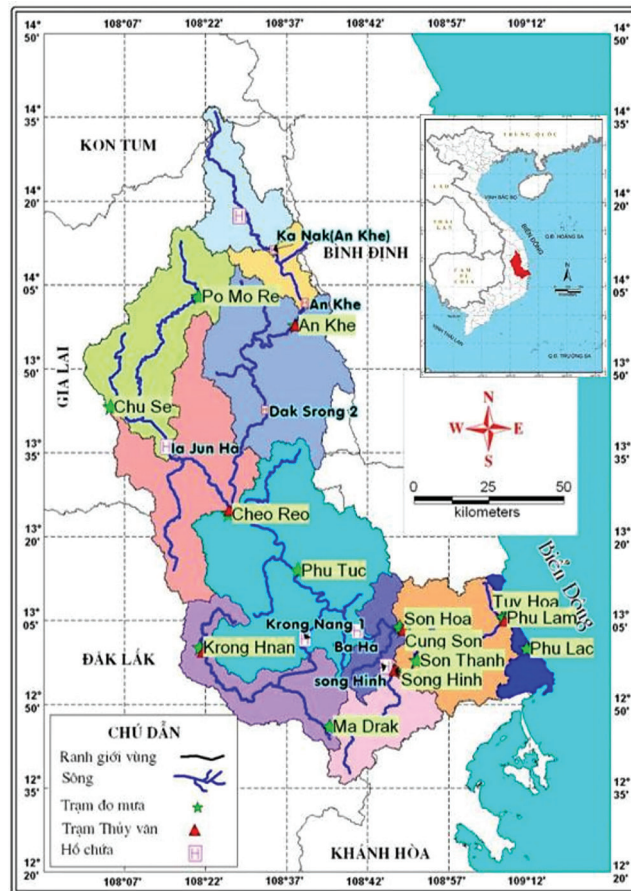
14° 50'
108°07'
108°22'
108°37'
108°42'
108°57'
109°12'
14° 50'

14° 35'
KON TUM
14° 35'

14° 20'
14° 20'
Ka Nak(An Khe)
BÌNH ĐỊNH

14° 05'
Po Mo Re
An Khe
An Khe
14° 05'

GIA LAI
13° 50'
13° 50'
Chu Se
Dak Srong 2

13° 35'
Ia Jun Ha
13° 35'

N
W
E
S
0
25
50
kilometers

13° 20'
Cheo Reo
13° 20'

Phu Tuc
Biển Đông
Tuy Hoa

13° 05'
Krong Nang 1
Son Hoa
Phu Lam
13° 05'
ĐẮK LẮK
Krong Hnan
Ba Ha
Cung Son
Phu Lac
Son Thanh
song Hinh
Song Hinh

12° 50'
12° 50'
Ma Drak

CHÚ DẪN
Ranh giới vùng
Sông
Trạm đo mưa
Trạm Thủy văn
Hồ chứa

12° 35'
12° 35'
KHÁNH HÒA

12° 20'
108°07'
108°22'
108°37'
108°42'
108°57'
109°12'
12° 20'

TRUNG QUỐC
SƠN HOA
VỊNH BẮC BỘ
THÁI LAN
CAM PU CHIA
BIỂN ĐÔNG
Q.Đ. HOÀNG SA
VỊNH THÁI LAN
Q.Đ. TRƯỜNG SA